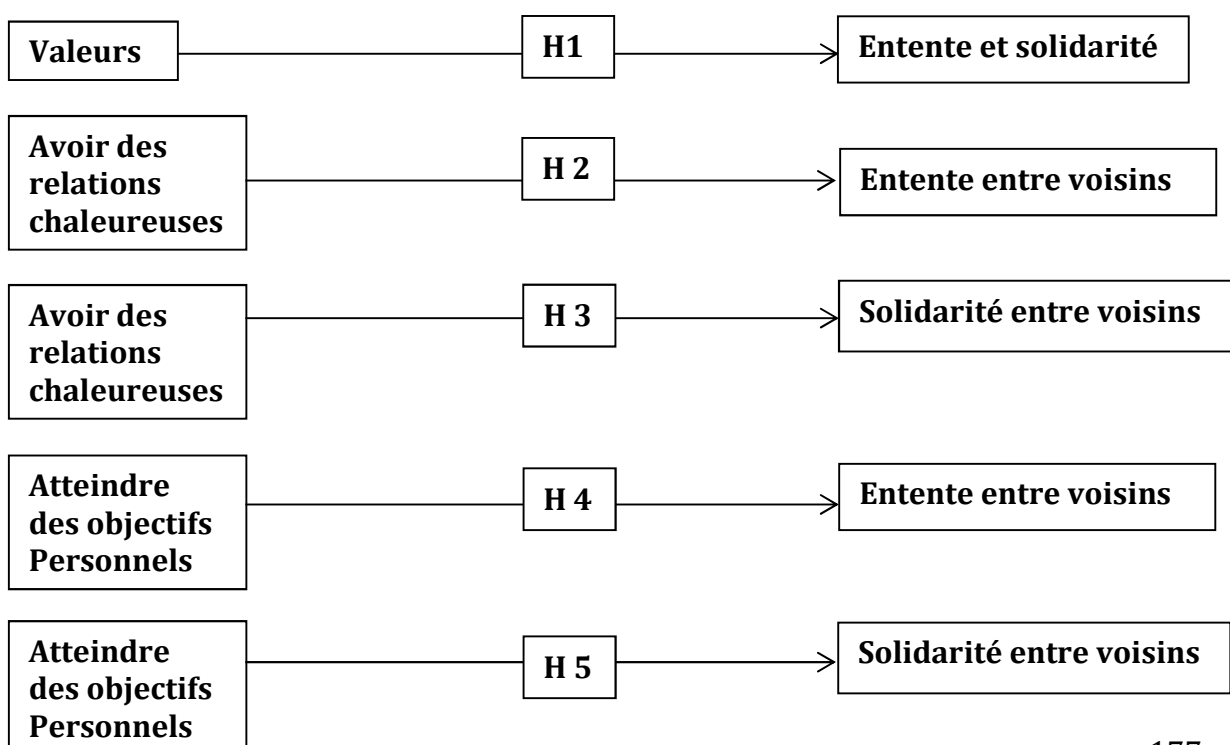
Valeurs

H1

Entente et solidarité

Avoir des relations chaleureuses

H 2

Entente entre voisins

Avoir des relations chaleureuses

H 3

Solidarité entre voisins

Atteindre des objectifs Personnels

H 4

Entente entre voisins

Atteindre des objectifs Personnels

H 5

Solidarité entre voisins

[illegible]